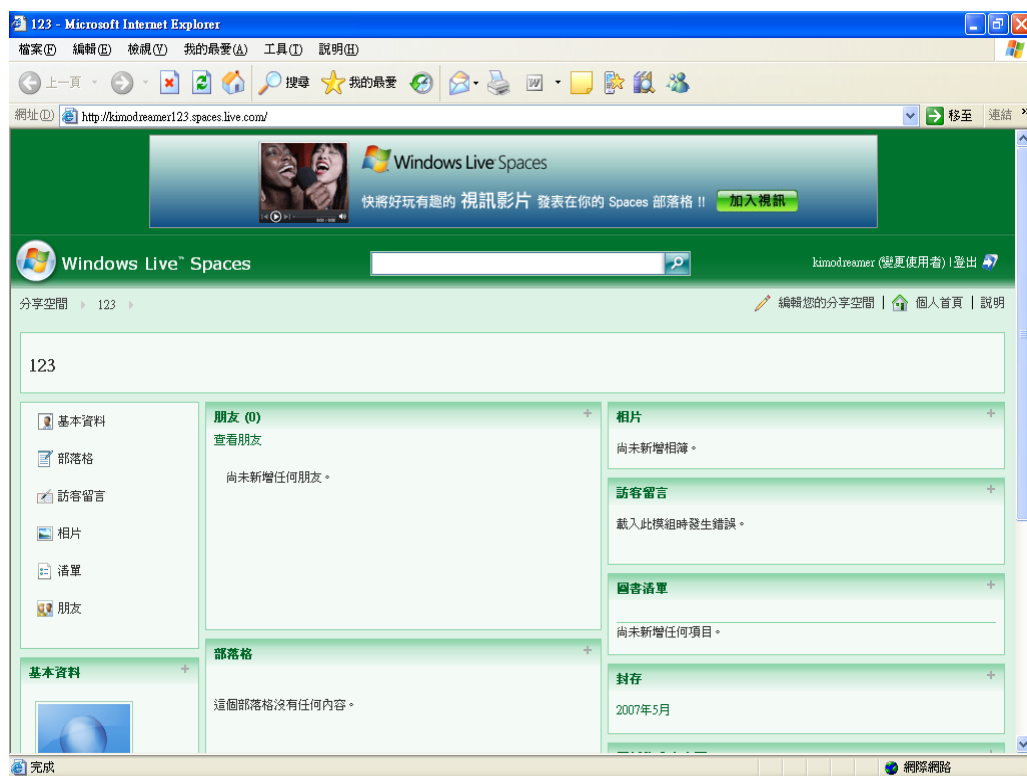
123 - Microsoft Internet Explorer

檔案(F) 編輯(E) 檢視(V) 我的最愛(A) 工具(T) 說明(H)

上一頁 搜尋 我的最愛

網址(D) http://kimodreamer123.spaces.live.com/ 移至 連結

Windows Live Spaces
快將好玩有趣的 視訊影片 發表在你的 Spaces 部落格 !! 加入視訊

Windows Live™ Spaces

kimodreamer (變更使用者) | 登出

分享空間 › 123 ›

編輯您的分享空間 | 個人首頁 | 說明

123

基本資料
部落格
訪客留言
相片
清單
朋友

朋友 (0)
查看朋友
尚未新增任何朋友。

相片
尚未新增相簿。

訪客留言
載入此模組時發生錯誤。

圖書清單
尚未新增任何項目。

基本資料

部落格
這個部落格沒有任何內容。

封存
2007年5月

完成

網際網路